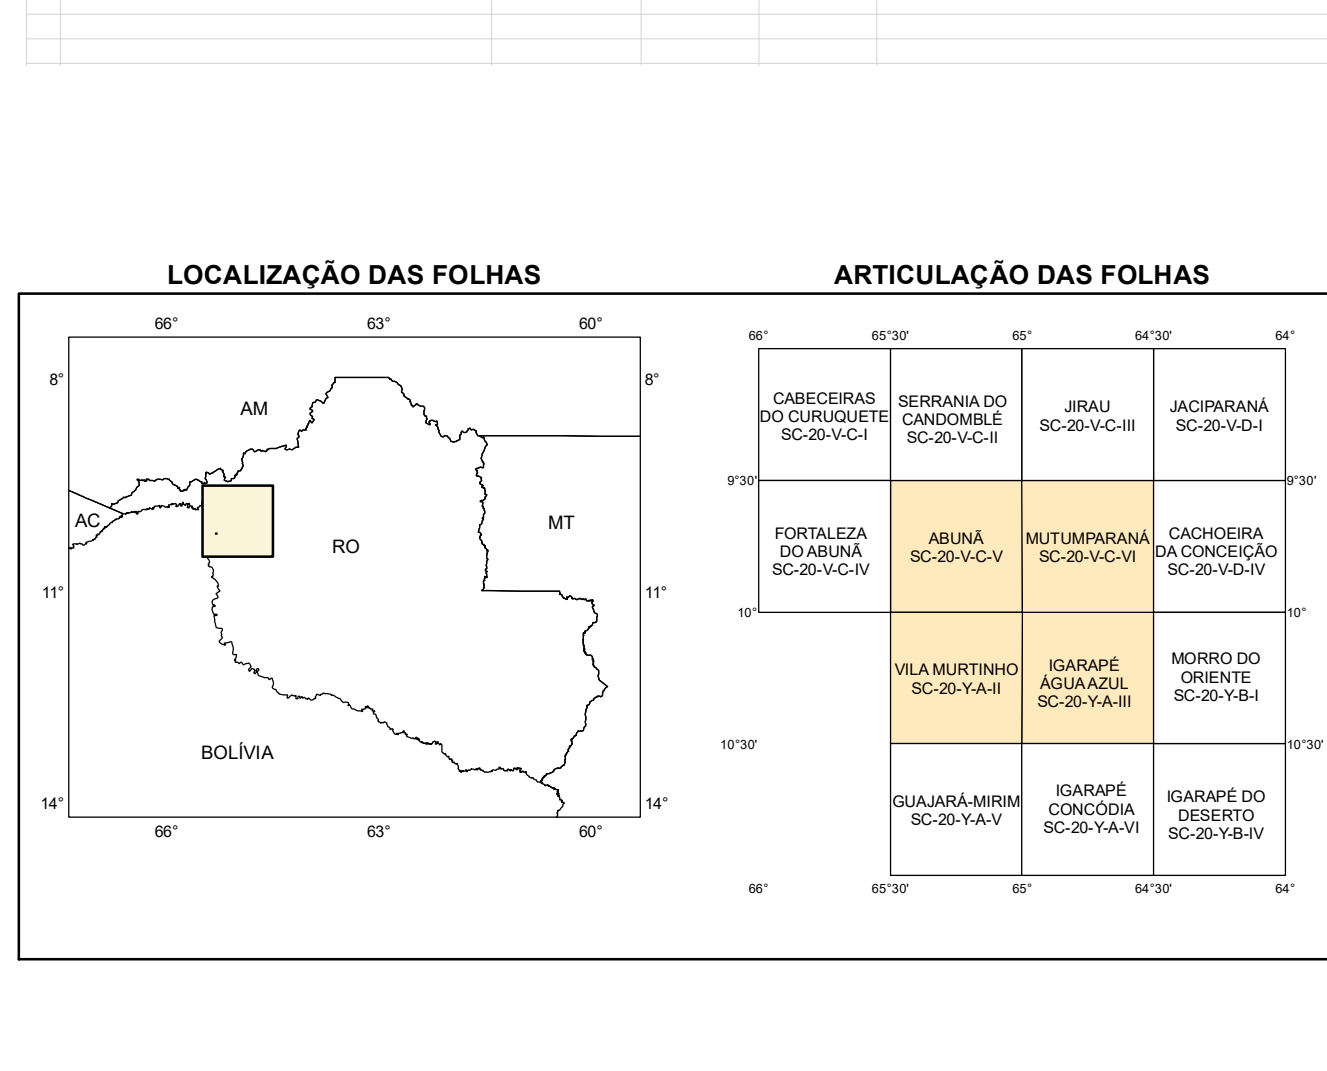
LOCALIZAÇÃO DAS FOLHAS

66° 63° 60°

8° 8°

AM

AC

RO

MT

11° 11°

BOLÍVIA

14° 14°

66° 63° 60°

ARTICULAÇÃO DAS FOLHAS

66° 65°30' 65° 64°30' 64°

| CABECEIRAS DO CURUQUETE SC-20-V-C-I | SERRANIA DO CANDOMBLÉ SC-20-V-C-II | JIRAU SC-20-V-C-III | JACIPARANÁ SC-20-V-D-I |
|---|---|---|---|
| FORTALEZA DO ABUNÃ SC-20-V-C-IV | ABUNÃ SC-20-V-C-V | MUTUMPARANÁ SC-20-V-C-VI | CACHOEIRA DA CONCEIÇÃO SC-20-V-D-IV |
| | VILA MURTINHO SC-20-Y-A-II | IGARAPÉ ÁGUA AZUL SC-20-Y-A-III | MORRO DO ORIENTE SC-20-Y-B-I |
| | GUAJARÁ-MIRIM SC-20-Y-A-V | IGARAPÉ CONCÓDIA SC-20-Y-A-VI | IGARAPÉ DO DESERTO SC-20-Y-B-IV |

9°30' 9°30'

10° 10°

10°30' 10°30'

66° 65°30' 65° 64°30' 64°